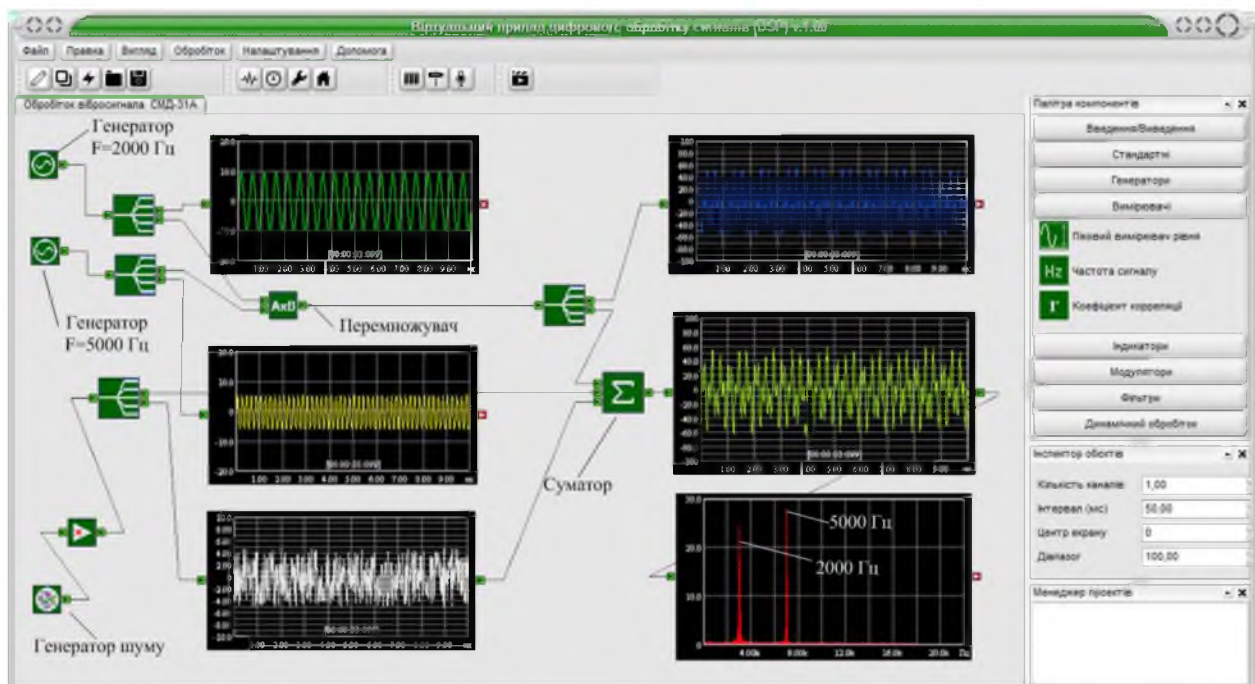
Віртуальний прилад цифрової обробки сигналів (DSP) v.1.00

Файл Правка Вигляд Обробіток Налаштування Допомога

Обробіток вібросигнала СМД-31А

Генератор F=2000 Гц

Генератор F=5000 Гц

AxB

Перемножувач

Генератор шуму

Суматор

5000 Гц

2000 Гц

Палітра компонентів

Введення/Виведення

Стандартні

Генератори

Вимірювачі

Піковий вимірювач рівня

Hz Частота сигналу

Коефіцієнт кореляції

Індикатори

Модулятори

Фільтри

Динамічний обробіток

Інспектор об'єктів

Кількість каналів 1,00

Інтервал (мс) 50,00

Центр екрану 0

Діапазон 100,00

Менеджер проєктів